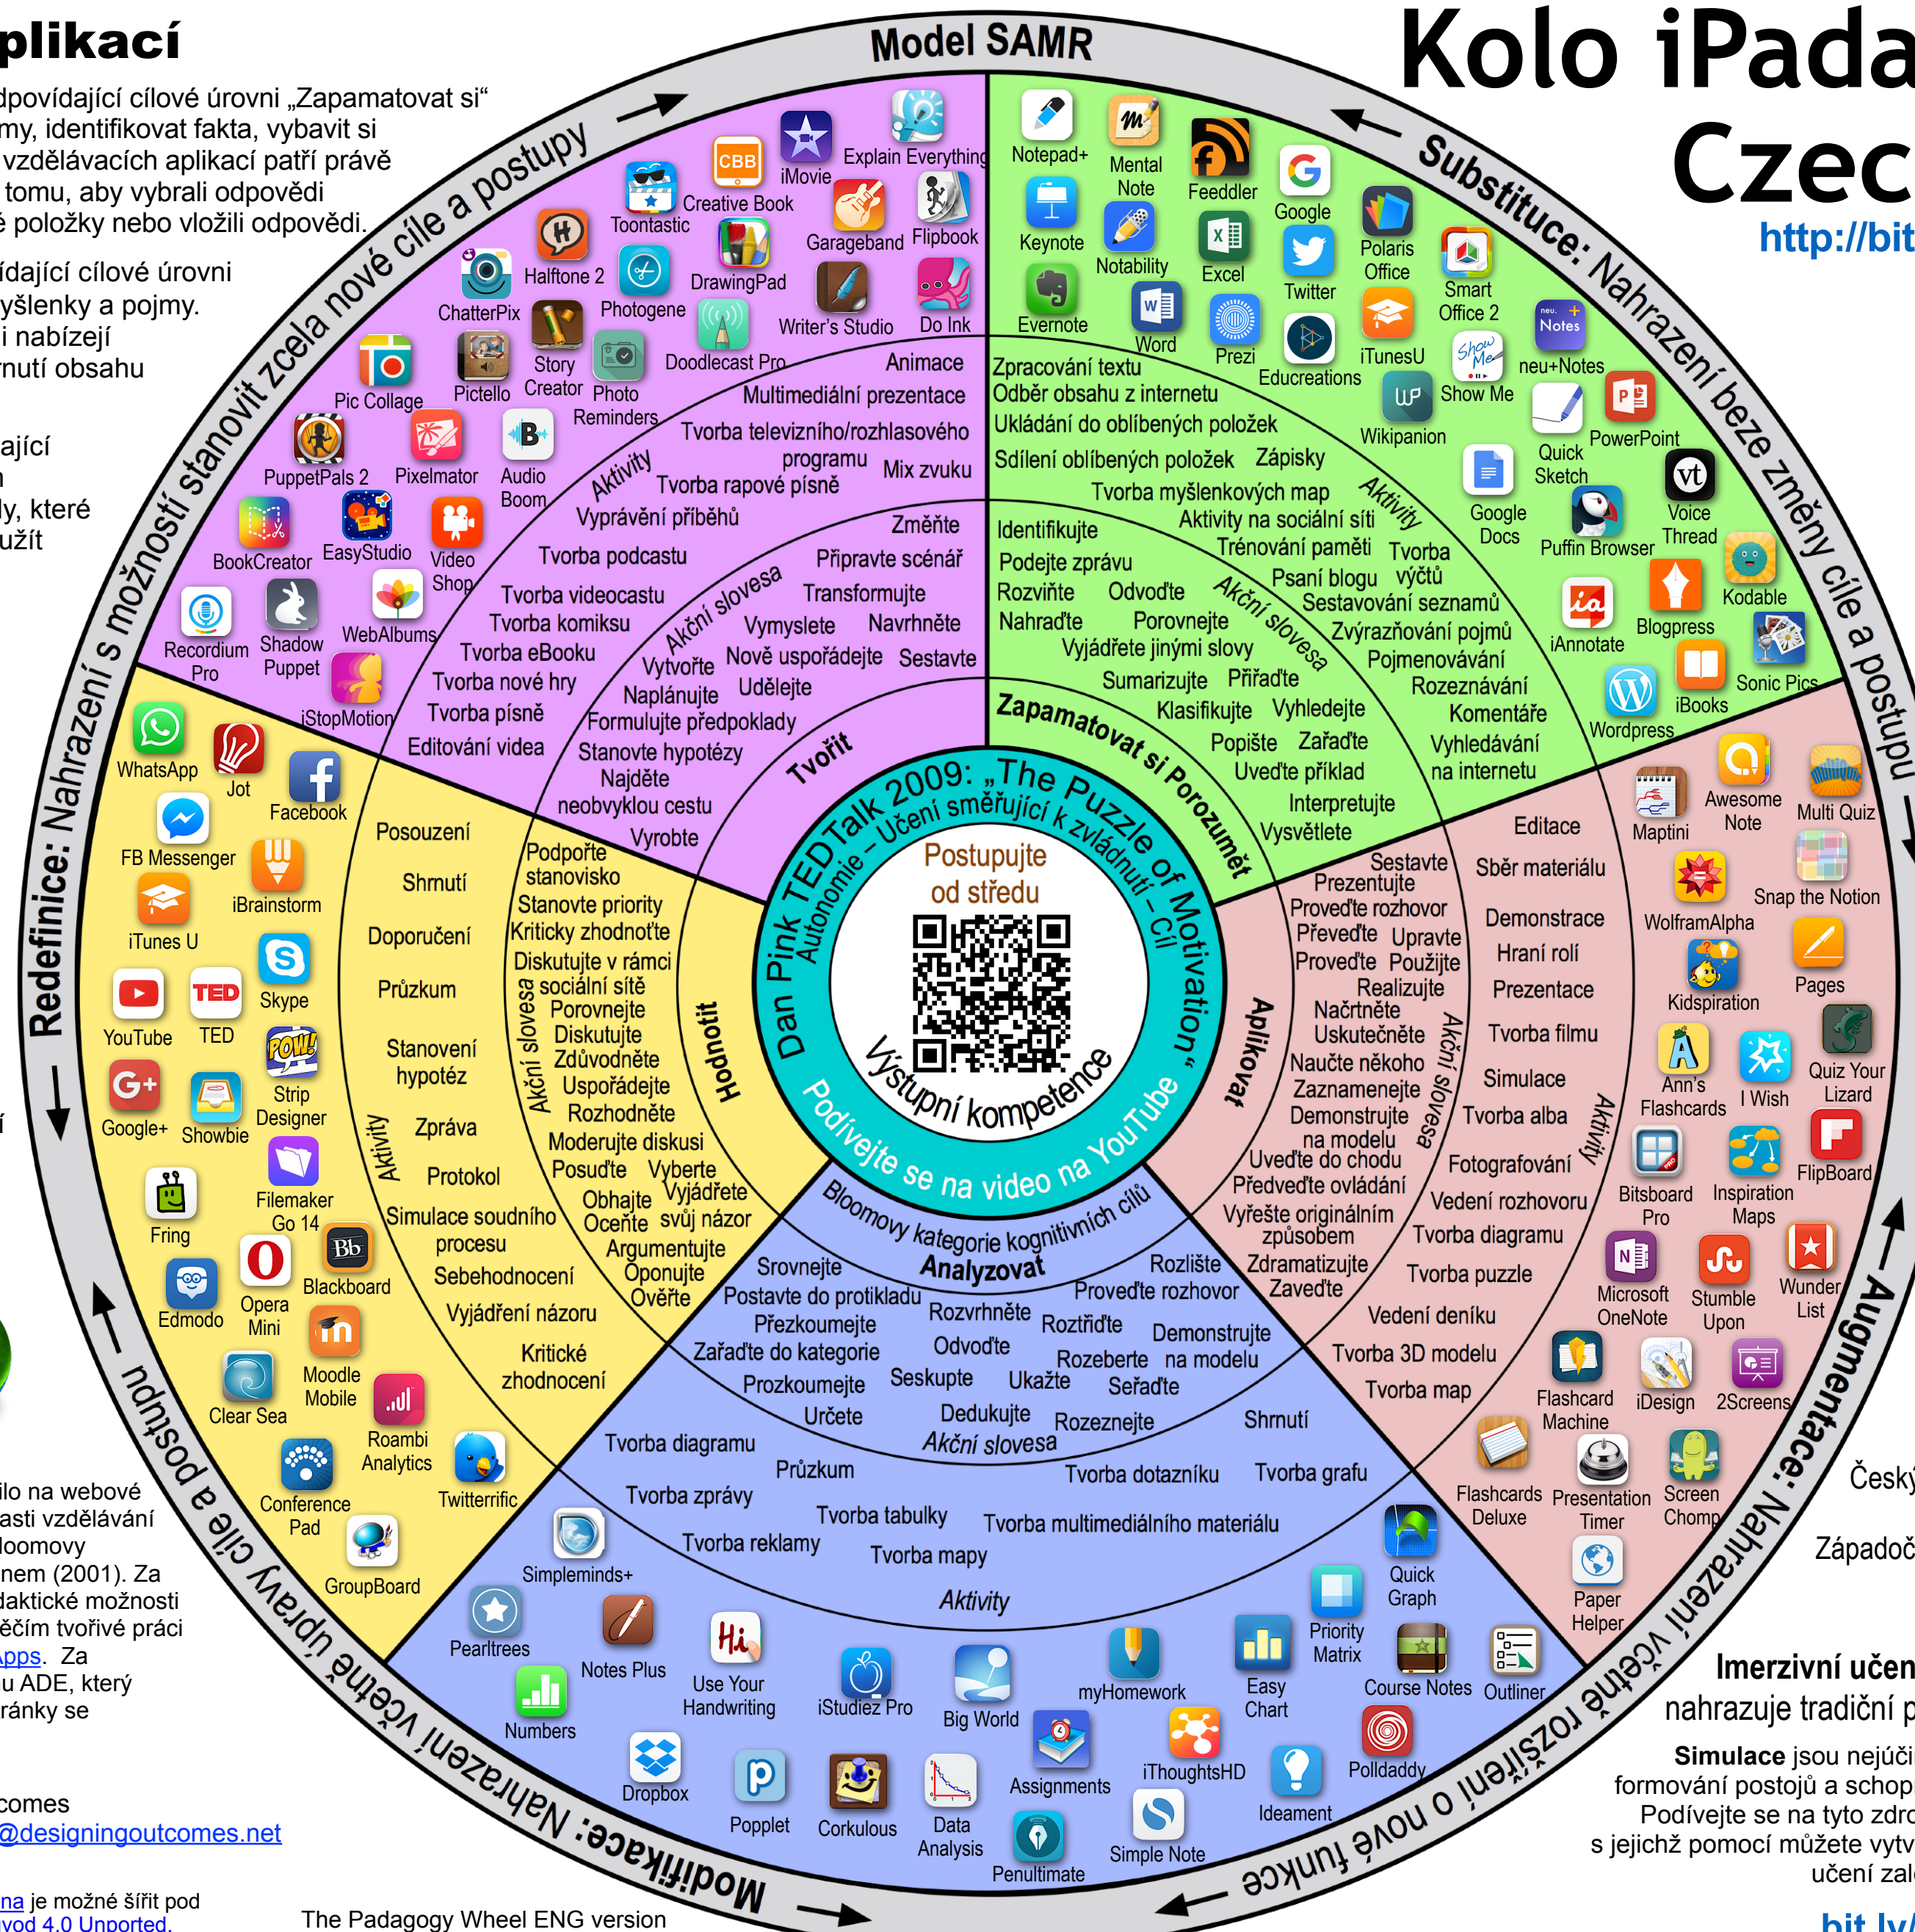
plikací

dpovídající cílové úrovni „Zapamatovat si“ my, identifikovat fakta, vybavit si vzdělávacích aplikací patří právě tomu, aby vybrali odpovědi é položky nebo vložili odpovědi.

ídající cílové úrovni yšlenky a pojmy. i nabízející rnutí obsahu

ající

y, které užít

ilo na webové asti vzdělávání loomovy nem (2001). Za daktické možnosti ěčím tvořivé práci Apps. Za u ADE, který ránky se

comes
@designingoutcomes.net

na je možné šířit pod vod 4.0 Unported.

The Padagogy Wheel ENG version

Kolo iPada
Czec
http://bit

Model SAMR
Substituce: Nahrazení beze změny cíle a postupu
Augmentace: Nahrazení včetně rozšíření o nové funkce
Modifikace: Nahrazení včetně úpravy cíle a postupu
Redefinice: Nahrazení s možností stanovit zcela nové cíle a postupy

Notepad+ Mental Note Feeddler Google Keynote Notability Excel Twitter Polaris Office Smart Office 2 Evernote Word Prezi Educreations iTunesU Show Me neu+Notes Wikipanion Quick Sketch PowerPoint Google Docs Puffin Browser Voice Thread Kodable iAnnotate Blogpress Sonic Pics Wordpress iBooks

Zpracování textu
Odběr obsahu z internetu
Ukládání do oblíbených položek
Sdílení oblíbených položek Zápisky
Tvorba myšlenkových map
Aktivity na sociální síti
Trénování paměti Tvorba výčtů
Psaní blogu
Sestavování seznamů
Zvýrazňování pojmů
Pojmenovávání
Rozeznávání
Komentáře
Vyhledávání na internetu
Aktivity

Identifikujte Podejte zprávu Rozviňte Odvoďte Nahraďte Porovnejte Vyjádřete jinými slovy Sumarizujte Přiřaďte Klasifikujte Vyhledejte Popište Zařaďte Uveďte příklad Interpretujte Vysvětlete
Akční slovesa
Zapamatovat si Porozumět

Dan Pink TEDTalk 2009: „The Puzzle of Motivation“
Autonomie – Učení směřující k zvládnutí – Cíl
Postupujte od středu
Výstupní kompetence
Podívejte se na video na YouTube
Bloomovy kategorie kognitivních cílů

Explain Everything iMovie Creative Book CBB Toontastic Garageband Flipbook Halftone 2 DrawingPad ChatterPix Photogene Writer's Studio Do Ink Story Creator Photo Reminders Doodlecast Pro Pic Collage Pictello PuppetPals 2 Pixelmator Audio Boom BookCreator EasyStudio Video Shop Recordium Pro Shadow Puppet WebAlbums iStopMotion

Animace
Multimediální prezentace
Tvorba televizního/rozhlasového programu
Mix zvuku
Tvorba rapové písně
Vyprávění příběhů
Tvorba podcastu
Tvorba videocastu
Tvorba komiksu
Tvorba eBooku
Tvorba nové hry
Tvorba písně
Editování videa
Aktivity

Změňte Připravte scénář Transformujte Vymyslete Navrhněte Vytvořte Nově uspořádejte Sestavte Naplánujte Udělejte Formulujte předpoklady Stanovte hypotézy Najděte neobvyklou cestu Vyrobte
Akční slovesa
Tvořit

WhatsApp Jot Facebook FB Messenger iBrainstorm iTunes U Skype YouTube TED Strip Designer Google+ Showbie Filemaker Go 14 Fring Blackboard Edmodo Opera Mini Moodle Mobile Clear Sea Roambi Analytics Conference Pad Twitterrific GroupBoard

Posouzení Shrnutí Doporučení Průzkum Stanovení hypotéz Zpráva Protokol Simulace soudního procesu Sebehodnocení Vyjádření názoru Kritické zhodnocení
Aktivity

Podpořte stanovisko Stanovte priority Kriticky zhodnoťte Diskutujte v rámci sociální sítě Porovnejte Diskutujte Zdůvodněte Uspořádejte Rozhodněte Moderujte diskusi Posuďte Vyberte Obhajte Vyjádřete Oceňte svůj názor Argumentujte Oponujte Ověřte
Akční slovesa
Hodnotit

Srovnejte Postavte do protikladu Přezkoumejte Zařaďte do kategorie Prozkoumejte Určete Rozvrhněte Odvoďte Seskupte Rozliště Proveďte rozhovor Roztřiďte Rozeberte Ukažte Demonstrujte na modelu Seřaďte Dedukujte Rozeznejte
Akční slovesa
Analyzovat

Tvorba diagramu Průzkum Shrnutí Tvorba zprávy Tvorba dotazníku Tvorba grafu Tvorba tabulky Tvorba reklamy Tvorba multimediálního materiálu Tvorba mapy
Aktivity

Simpleminds+ Pearltrees Notes Plus Use Your Handwriting iStudiez Pro Big World myHomework Easy Chart Priority Matrix Quick Graph Course Notes Outliner Numbers Dropbox Popplet Corkulous Data Analysis Assignments iThoughtsHD Polldaddy Ideament Simple Note Penultimate

Sestavte Prezentujte Proveďte rozhovor Převeďte Upravte Proveďte Použijte Realizujte Načrtněte Uskutečněte Naučte někoho Zaznamenejte Demonstrujte na modelu Uveďte do chodu Předveďte ovládání Vyřešte originálním způsobem Zdramatizujte Zaveďte
Akční slovesa
Aplikovat

Editace Sběr materiálu Demonstrace Hraní rolí Prezentace Tvorba filmu Simulace Tvorba alba Fotografování Vedení rozhovoru Tvorba diagramu Tvorba puzzle Vedení deníku Tvorba 3D modelu Tvorba map
Aktivity

Maptini Awesome Note Multi Quiz WolframAlpha Snap the Notion Kidspiration Pages Ann's Flashcards I Wish Quiz Your Lizard Bitsboard Pro Inspiration Maps FlipBoard Microsoft OneNote Stumble Upon Wunder List Flashcard Machine iDesign 2Screens Flashcards Deluxe Presentation Timer Screen Chomp Paper Helper

Česky
Západoč
Imerzivní učen
nahrazuje tradiční p
Simulace jsou nejúči formování postojů a schop Podívejte se na tyto zdro s jejichž pomocí můžete vytv učení zal
bit.ly/